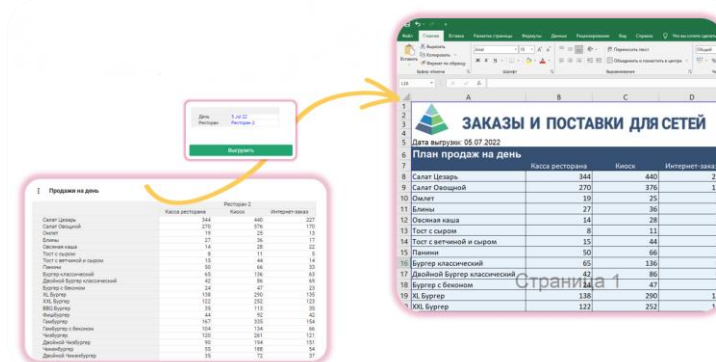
День 5_июл 22
Ресторан Ресторан 2

Выгрузить

Продажи на день

Ресторан 2

| | Касса ресторана | Киоск | Интернет-заказ |
|---|---|---|---|
| Салат Цезарь | 344 | 440 | 227 |
| Салат Овощной | 270 | 376 | 170 |
| Омлет | 19 | 25 | 13 |
| Блины | 27 | 36 | 17 |
| Овсяная каша | 14 | 28 | 22 |
| Тост с сыром | 8 | 11 | 5 |
| Тост с ветчиной и сыром | 15 | 44 | 14 |
| Панини | 50 | 66 | 33 |
| Бургер классический | 65 | 136 | 63 |
| Двойной Бургер классический | 42 | 86 | 69 |
| Бургер с беконом | 24 | 47 | 23 |
| XL Бургер | 138 | 290 | 135 |
| XXL Бургер | 122 | 252 | 123 |
| BBQ Бургер | 35 | 113 | 30 |
| Фишбургер | 44 | 92 | 42 |
| Бургер | 167 | 335 | 154 |
| Бургер с беконом | 104 | 134 | 66 |
| Чизбургер | 120 | 261 | 121 |
| Двойной Чизбургер | 90 | 194 | 151 |
| Чизбургер | 55 | 188 | 54 |
| Двойной Чизбургер | 35 | 72 | 37 |

Файл Главная Вставка Разметка страницы Формулы Данные Рецензирование Вид Справка Что вы хотите сделать?

Вставить Вырезать Копировать Формат по образцу Буфер обмена Arial Шрифт Переносить текст Объединить и поместить в центре Выравнивание

L18

ЗАКАЗЫ И ПОСТАВКИ ДЛЯ СЕТЕЙ

Дата выгрузки: 05.07.2022

План продаж на день

| | Касса ресторана | Киоск | Интернет-зака |
|---|---|---|---|
| Салат Цезарь | 344 | 440 | 2 |
| Салат Овощной | 270 | 376 | 1 |
| Омлет | 19 | 25 | |
| Блины | 27 | 36 | |
| Овсяная каша | 14 | 28 | |
| Тост с сыром | 8 | 11 | |
| Тост с ветчиной и сыром | 15 | 44 | |
| Панини | 50 | 66 | |
| Бургер классический | 65 | 136 | |
| Двойной Бургер классический | 42 | 86 | |
| Бургер с беконом | 24 | 47 | |
| XL Бургер | 138 | 290 | 1 |
| XXL Бургер | 122 | 252 | 1 |

Страница 1